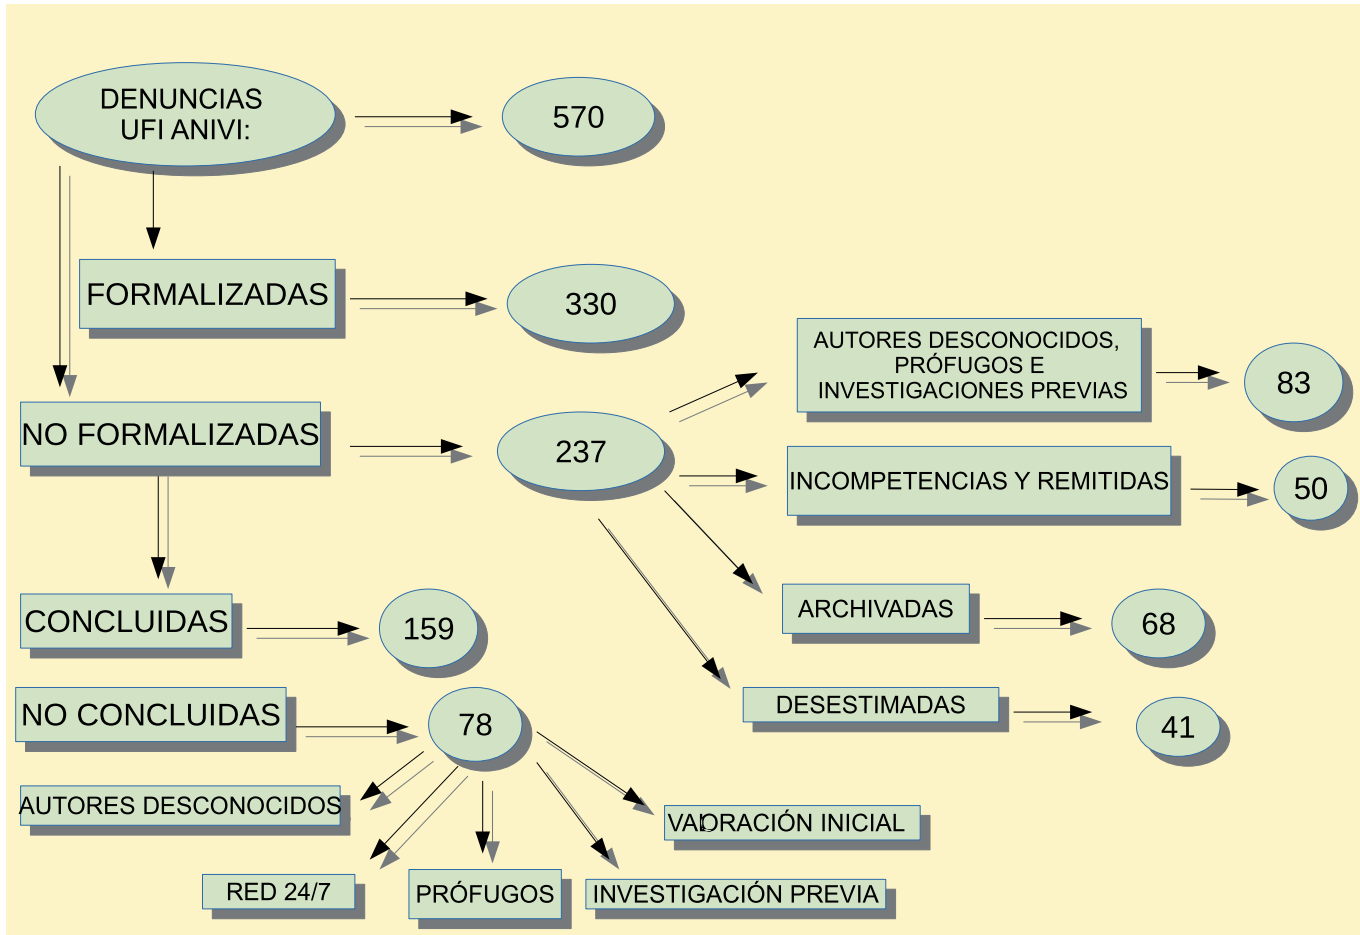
DENUNCIAS
UFI ANIVI:

570

FORMALIZADAS

330

NO FORMALIZADAS

237

AUTORES DESCONOCIDOS, PRÓFUGOS E INVESTIGACIONES PREVIAS

83

INCOMPETENCIAS Y REMITIDAS

50

ARCHIVADAS

68

DESESTIMADAS

41

CONCLUIDAS

159

NO CONCLUIDAS

78

AUTORES DESCONOCIDOS

RED 24/7

PRÓFUGOS

INVESTIGACIÓN PREVIA

VALORACIÓN INICIAL